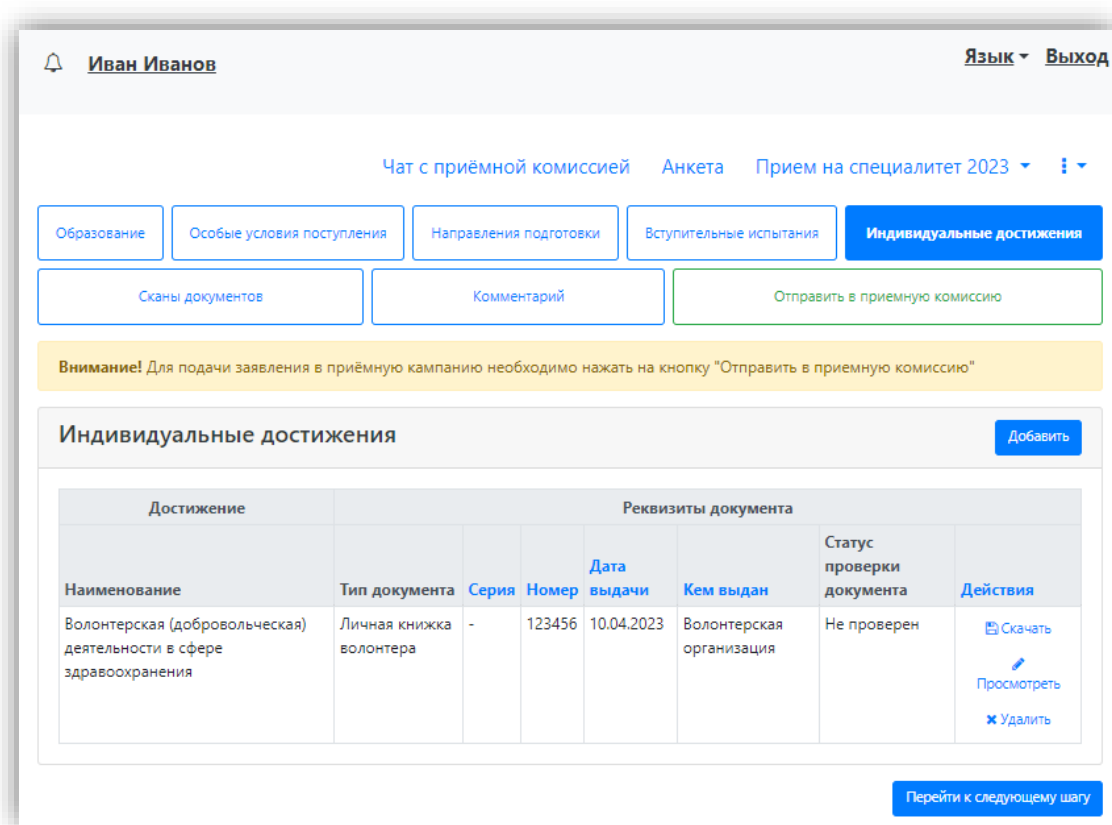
Иван Иванов

Язык Выход

Чат с приёмной комиссией Анкета Прием на специалитет 2023

Образование | Особые условия поступления | Направления подготовки | Вступительные испытания | Индивидуальные достижения

Сканы документов | Комментарий | Отправить в приемную комиссию

**Внимание!** Для подачи заявления в приёмную кампанию необходимо нажать на кнопку "Отправить в приемную комиссию"

Индивидуальные достижения

Добавить

| Достижение | Реквизиты документа | | | | | | |
|---|---|---|---|---|---|---|---|
| Наименование | Тип документа | Серия | Номер | Дата выдачи | Кем выдан | Статус проверки документа | Действия |
| Волонтерская (добровольческая) деятельности в сфере здравоохранения | Личная книжка волонтера | - | 123456 | 10.04.2023 | Волонтерская организация | Не проверен | Скачать Просмотреть Удалить |

Перейти к следующему шагу